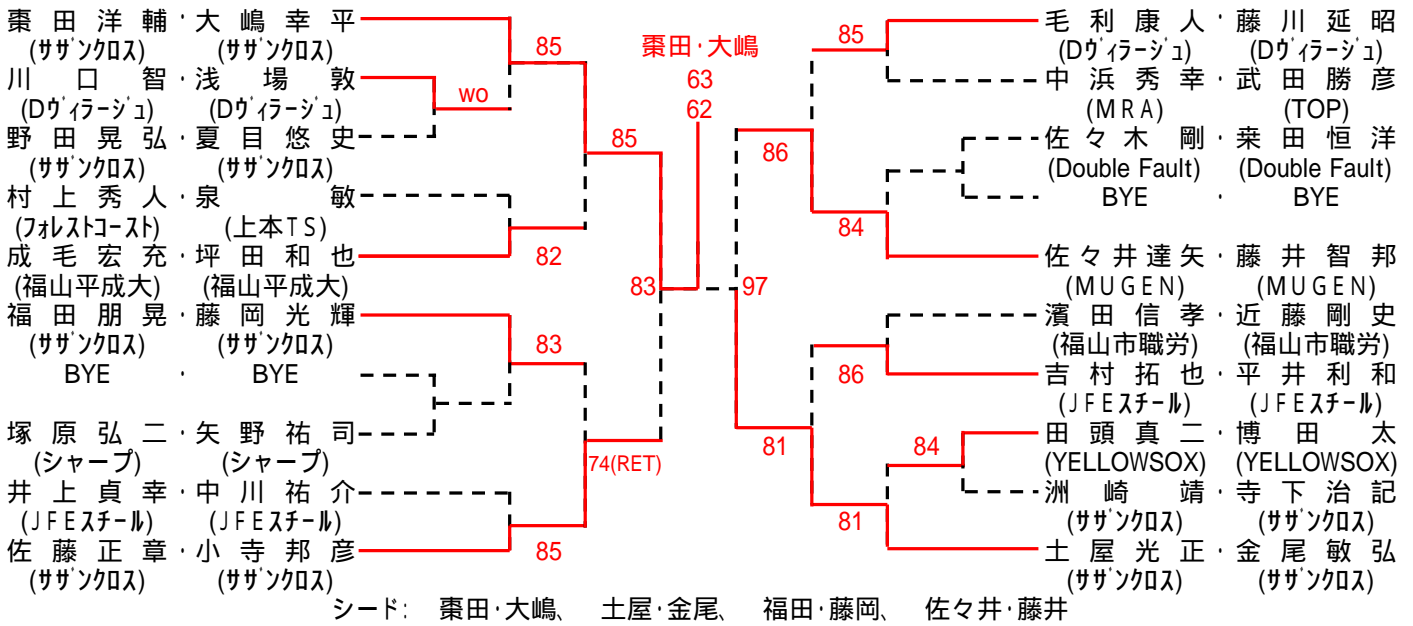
棗田洋輔・大嶋幸平
(サザンクロス) (サザンクロス)
川口智・浅場敦
(Dヴィラージュ) (Dヴィラージュ)
野田晃弘・夏目悠史
(サザンクロス) (サザンクロス)
村上秀人・泉敏
(フォレストコースト) (上本TS)
成毛宏充・坪田和也
(福山平成大) (福山平成大)
福田朋晃・藤岡光輝
(サザンクロス) (サザンクロス)
BYE ・ BYE
塚原弘二・矢野祐司
(シャープ) (シャープ)
井上貞幸・中川祐介
(JFEスチール) (JFEスチール)
佐藤正章・小寺邦彦
(サザンクロス) (サザンクロス)

85
wo
85
82
83
83
74(RET)
85

棗田・大嶋
63
62
97

85
86
84
86
81
84
81

毛利康人・藤川延昭
(Dヴィラージュ) (Dヴィラージュ)
中浜秀幸・武田勝彦
(MRA) (TOP)
佐々木剛・来田恒洋
(Double Fault) (Double Fault)
BYE ・ BYE
佐々井達矢・藤井智邦
(MUGEN) (MUGEN)
濱田信孝・近藤剛史
(福山市職労) (福山市職労)
吉村拓也・平井利和
(JFEスチール) (JFEスチール)
田頭真二・博田太
(YELLOWSOX) (YELLOWSOX)
洲崎靖・寺下治記
(サザンクロス) (サザンクロス)
土屋光正・金尾敏弘
(サザンクロス) (サザンクロス)

シード: 棗田・大嶋、 土屋・金尾、 福田・藤岡、 佐々井・藤井